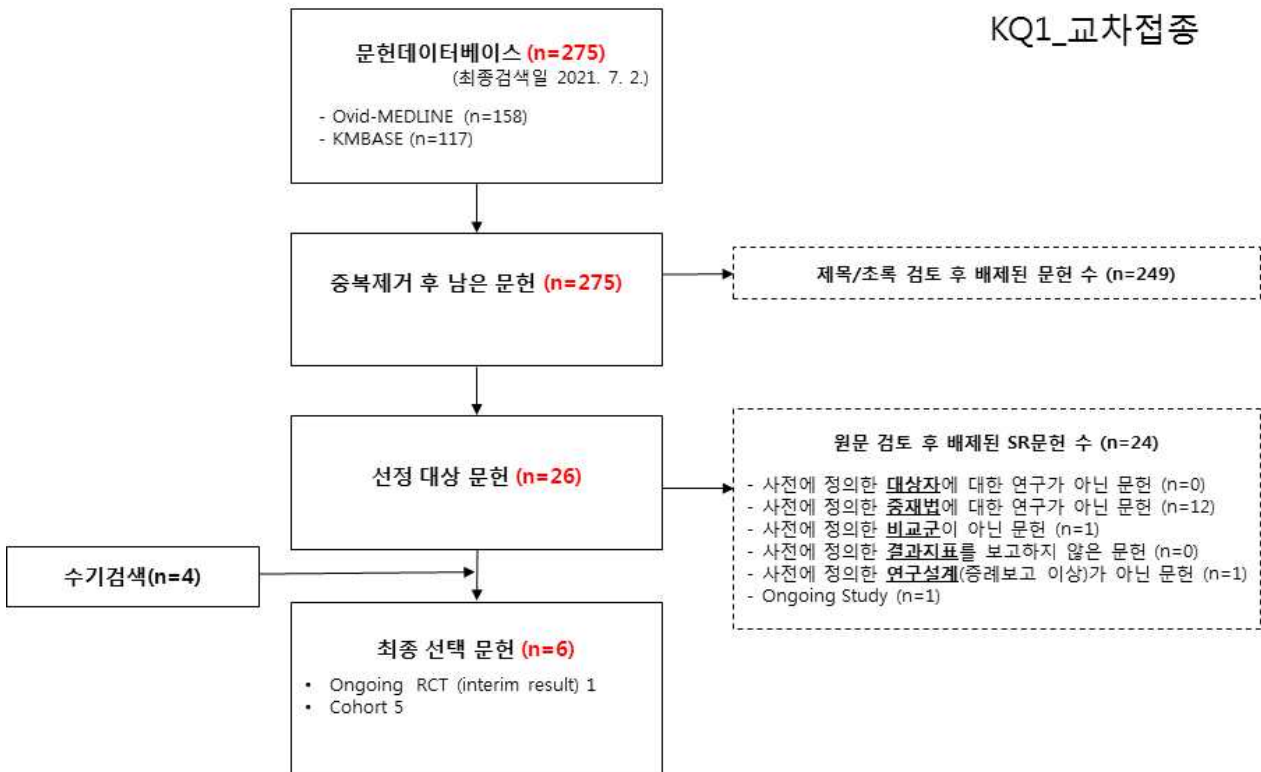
KQ1_교차접종

문헌데이터베이스 (n=275)
(최종검색일 2021. 7. 2.)

- Ovid-MEDLINE (n=158)
- KMBASE (n=117)

중복제거 후 남은 문헌 (n=275)

제목/초록 검토 후 배제된 문헌 수 (n=249)

선정 대상 문헌 (n=26)

원문 검토 후 배제된 SR문헌 수 (n=24)

- 사전에 정의한 대상자에 대한 연구가 아닌 문헌 (n=0)
- 사전에 정의한 중재법에 대한 연구가 아닌 문헌 (n=12)
- 사전에 정의한 비교군이 아닌 문헌 (n=1)
- 사전에 정의한 결과지표를 보고하지 않은 문헌 (n=0)
- 사전에 정의한 연구설계(증례보고 이상)가 아닌 문헌 (n=1)
- Ongoing Study (n=1)

수기검색(n=4)

최종 선택 문헌 (n=6)

• Ongoing RCT (interim result) 1
• Cohort 5